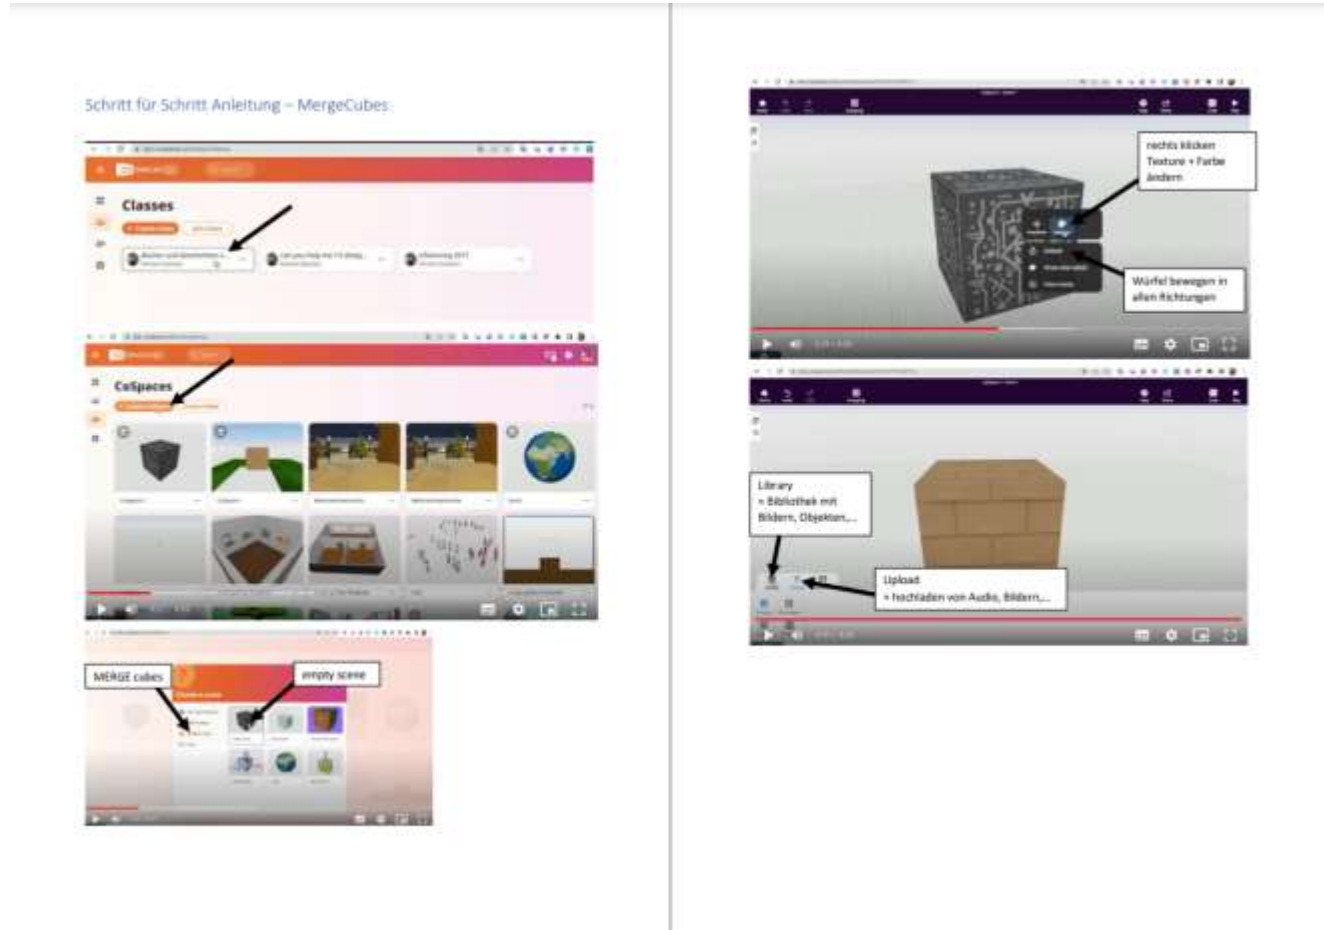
Schritt für Schritt Anleitung – MergeCubes

Classes

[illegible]

CoSpaces

MERGE cubes

empty scene

rechts klicken
Texture + Farbe ändern

Würfel bewegen in allen Richtungen

Library
= Bibliothek mit Bildern, Objekten,...

Upload
= hochladen von Audio, Bildern,...